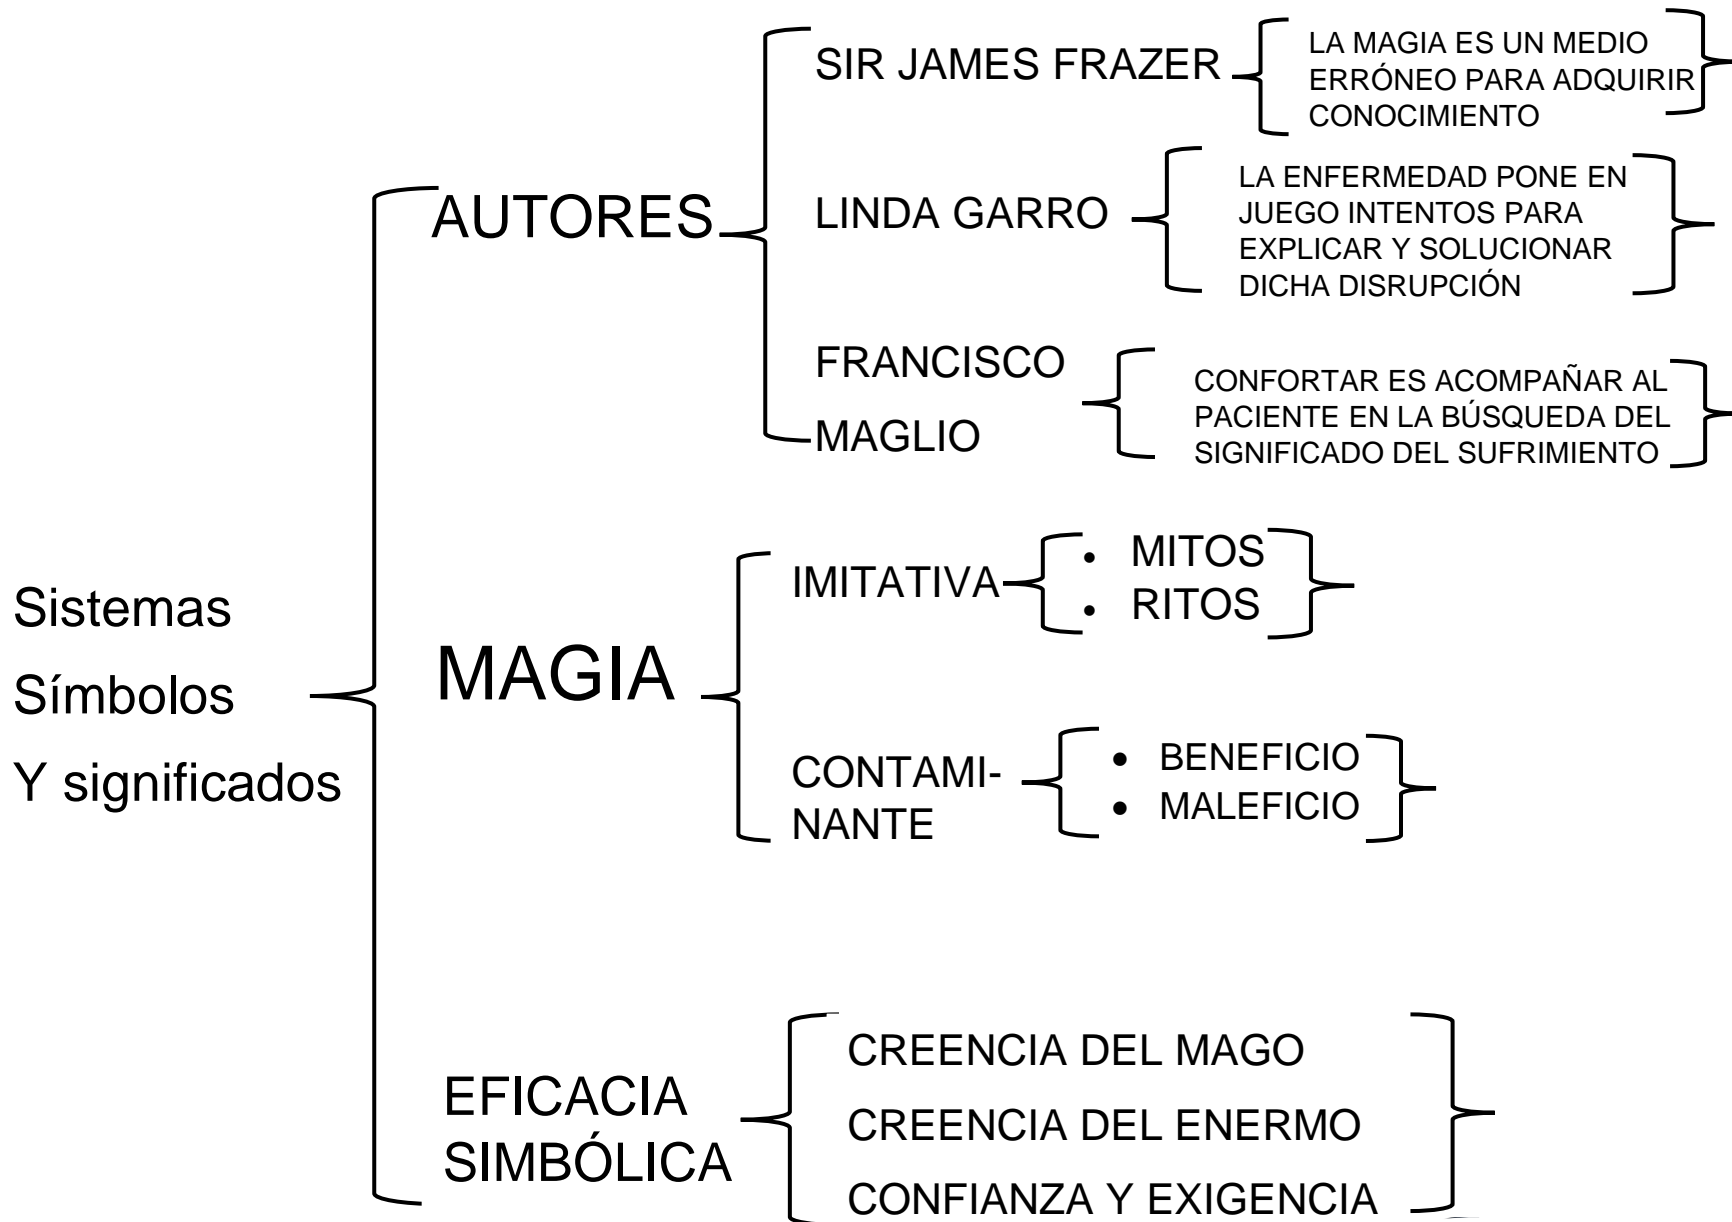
Sistemas
Símbolos
Y significados

AUTORES

SIR JAMES FRAZER

LA MAGIA ES UN MEDIO ERRÓNEO PARA ADQUIRIR CONOCIMIENTO

LINDA GARRO

LA ENFERMEDAD PONE EN JUEGO INTENTOS PARA EXPLICAR Y SOLUCIONAR DICHA DISRUPCIÓN

FRANCISCO MAGLIO

CONFORTAR ES ACOMPAÑAR AL PACIENTE EN LA BÚSQUEDA DEL SIGNIFICADO DEL SUFRIMIENTO

MAGIA

IMITATIVA

• MITOS
• RITOS

CONTAMINANTE

• BENEFICIO
• MALEFICIO

EFICACIA SIMBÓLICA

CREENCIA DEL MAGO
CREENCIA DEL ENERMO
CONFIANZA Y EXIGENCIA